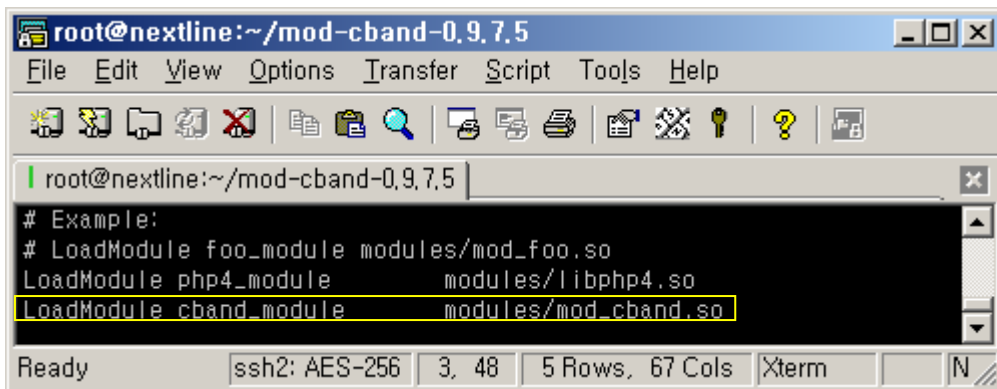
root@nextline:~/mod-cband-0.9.7.5

File Edit View Options Transfer Script Tools Help

root@nextline:~/mod-cband-0.9.7.5

# Example:
# LoadModule foo_module modules/mod_foo.so
LoadModule php4_module modules/libphp4.so
LoadModule cband_module modules/mod_cband.so

Ready | ssh2: AES-256 | 3, 48 | 5 Rows, 67 Cols | Xterm | | N